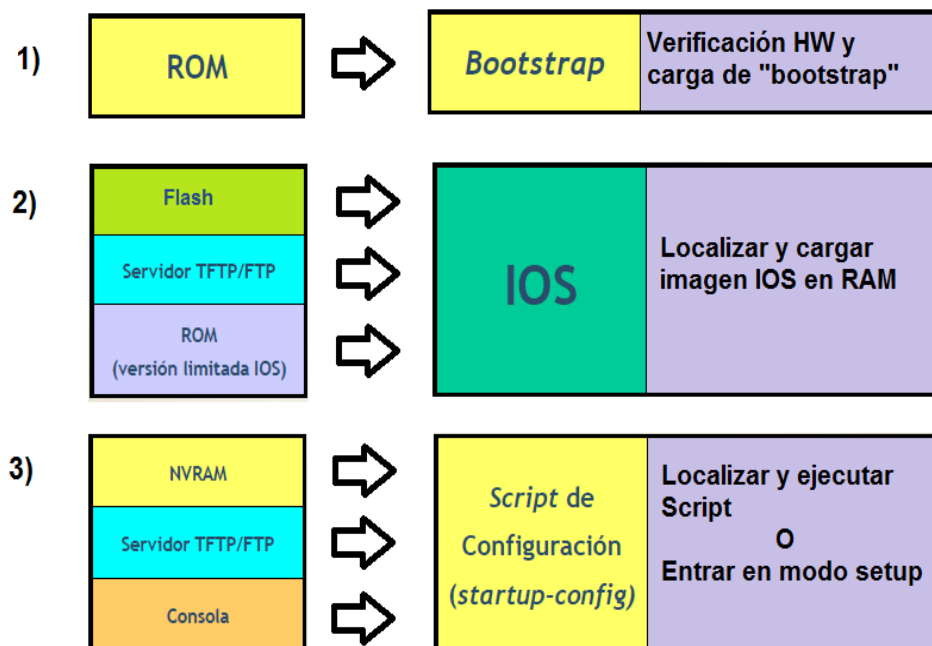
1)

ROM

Bootstrap

Verificación HW y carga de "bootstrap"

2)

Flash

Servidor TFTP/FTP

ROM
(versión limitada IOS)

IOS

Localizar y cargar imagen IOS en RAM

3)

NVRAM

Servidor TFTP/FTP

Consola

Script de Configuración (startup-config)

Localizar y ejecutar Script
O
Entrar en modo setup